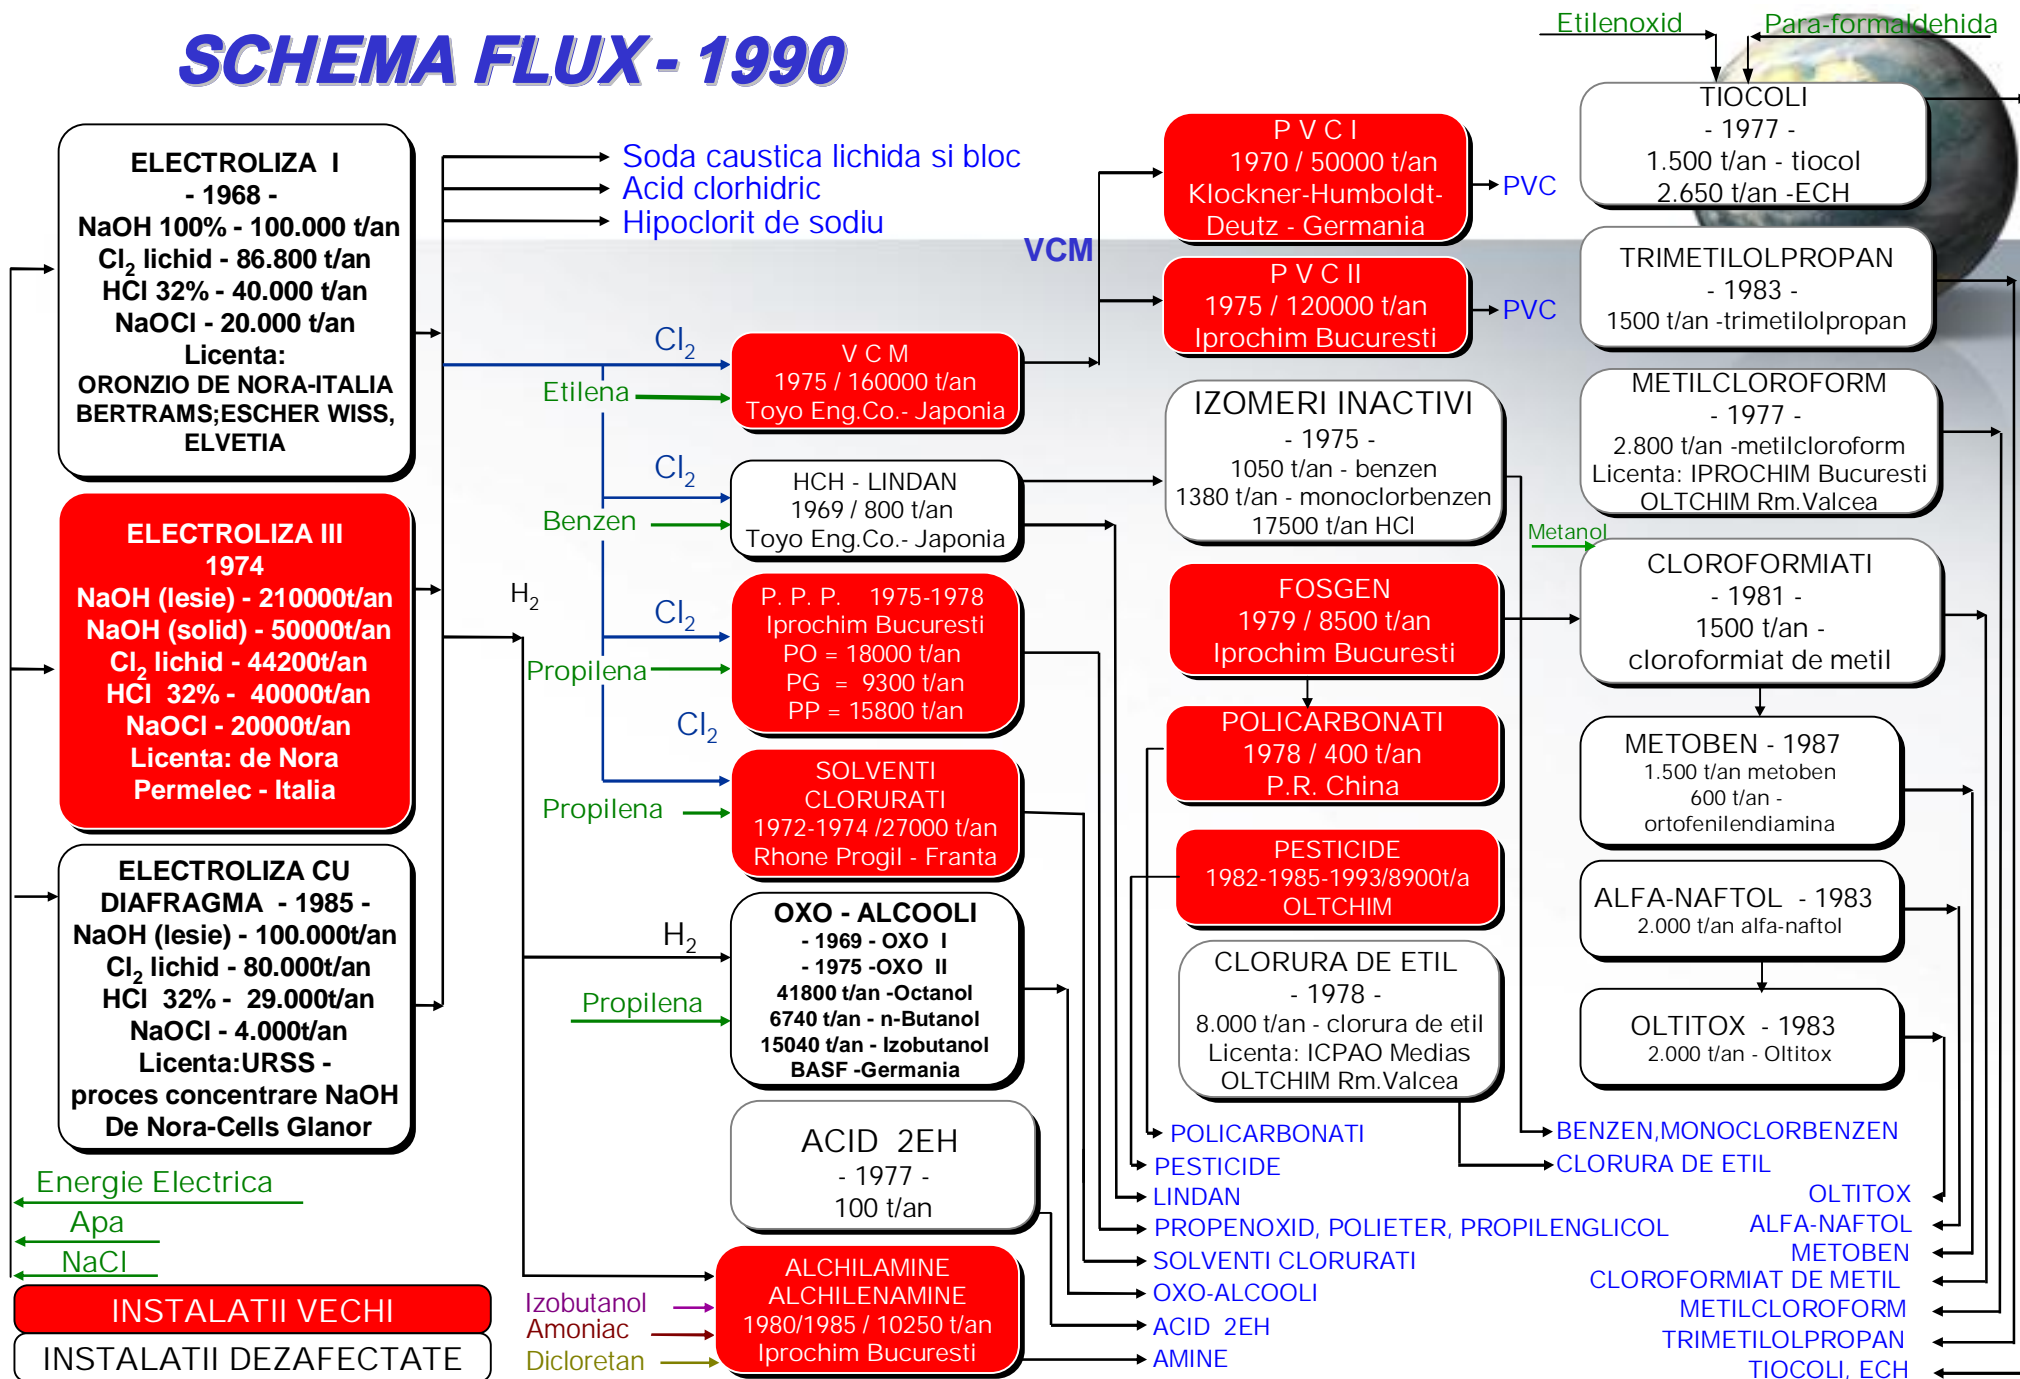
SCHEMA FLUX - 1990

Etilenoxid
Para-formaldehida

ELECTROLIZA I
- 1968 -
NaOH 100% - 100.000 t/an
$Cl_2$ lichid - 86.800 t/an
HCl 32% - 40.000 t/an
NaOCl - 20.000 t/an
Licenta:
ORONZIO DE NORA-ITALIA
BERTRAMS;ESCHER WISS,
ELVETIA

Soda caustica lichida si bloc
Acid clorhidric
Hipoclorit de sodiu

VCM

P V C I
1970 / 50000 t/an
Klockner-Humboldt-Deutz - Germania

PVC

P V C II
1975 / 120000 t/an
Iprochim Bucuresti

PVC

TIOCOLI
- 1977 -
1.500 t/an - tiocol
2.650 t/an -ECH

TRIMETILOLPROPAN
- 1983 -
1500 t/an -trimetilolpropan

$Cl_2$
Etilena

V C M
1975 / 160000 t/an
Toyo Eng.Co.- Japonia

IZOMERI INACTIVI
- 1975 -
1050 t/an - benzen
1380 t/an - monoclorbenzen
17500 t/an HCl

METILCLOROFORM
- 1977 -
2.800 t/an -metilcloroform
Licenta: IPROCHIM Bucuresti
OLTCHIM Rm.Valcea

$Cl_2$
Benzen

HCH - LINDAN
1969 / 800 t/an
Toyo Eng.Co.- Japonia

Metanol

ELECTROLIZA III
1974
NaOH (lesie) - 210000t/an
NaOH (solid) - 50000t/an
$Cl_2$ lichid - 44200t/an
HCl 32% - 40000t/an
NaOCl - 20000t/an
Licenta: de Nora
Permelec - Italia

$H_2$

$Cl_2$
Propilena

P. P. P. 1975-1978
Iprochim Bucuresti
PO = 18000 t/an
PG = 9300 t/an
PP = 15800 t/an

FOSGEN
1979 / 8500 t/an
Iprochim Bucuresti

CLOROFORMIATI
- 1981 -
1500 t/an -
cloroformiat de metil

$Cl_2$

POLICARBONATI
1978 / 400 t/an
P.R. China

METOBEN - 1987
1.500 t/an metoben
600 t/an -
ortofenilendiamina

Propilena

SOLVENTI
CLORURATI
1972-1974 /27000 t/an
Rhone Progil - Franta

PESTICIDE
1982-1985-1993/8900t/a
OLTCHIM

ALFA-NAFTOL - 1983
2.000 t/an alfa-naftol

ELECTROLIZA CU
DIAFRAGMA - 1985 -
NaOH (lesie) - 100.000t/an
$Cl_2$ lichid - 80.000t/an
HCl 32% - 29.000t/an
NaOCl - 4.000t/an
Licenta:URSS -
proces concentrare NaOH
De Nora-Cells Glanor

$H_2$
Propilena

OXO - ALCOOLI
- 1969 - OXO I
- 1975 -OXO II
41800 t/an -Octanol
6740 t/an - n-Butanol
15040 t/an - Izobutanol
BASF -Germania

CLORURA DE ETIL
- 1978 -
8.000 t/an - clorura de etil
Licenta: ICPAO Medias
OLTCHIM Rm.Valcea

OLTITOX - 1983
2.000 t/an - Oltitox

ACID 2EH
- 1977 -
100 t/an

POLICARBONATI
PESTICIDE
LINDAN
PROPENOXID, POLIETER, PROPILENGLICOL
SOLVENTI CLORURATI
OXO-ALCOOLI
ACID 2EH
AMINE

BENZEN,MONOCLORBENZEN
CLORURA DE ETIL
OLTITOX
ALFA-NAFTOL
METOBEN
CLOROFORMIAT DE METIL
METILCLOROFORM
TRIMETILOLPROPAN
TIOCOLI, ECH

Energie Electrica
Apa
NaCl

INSTALATII VECHI
INSTALATII DEZAFECTATE

Izobutanol
Amoniac
Dicloretan

ALCHILAMINE
ALCHILENAMINE
1980/1985 / 10250 t/an
Iprochim Bucuresti